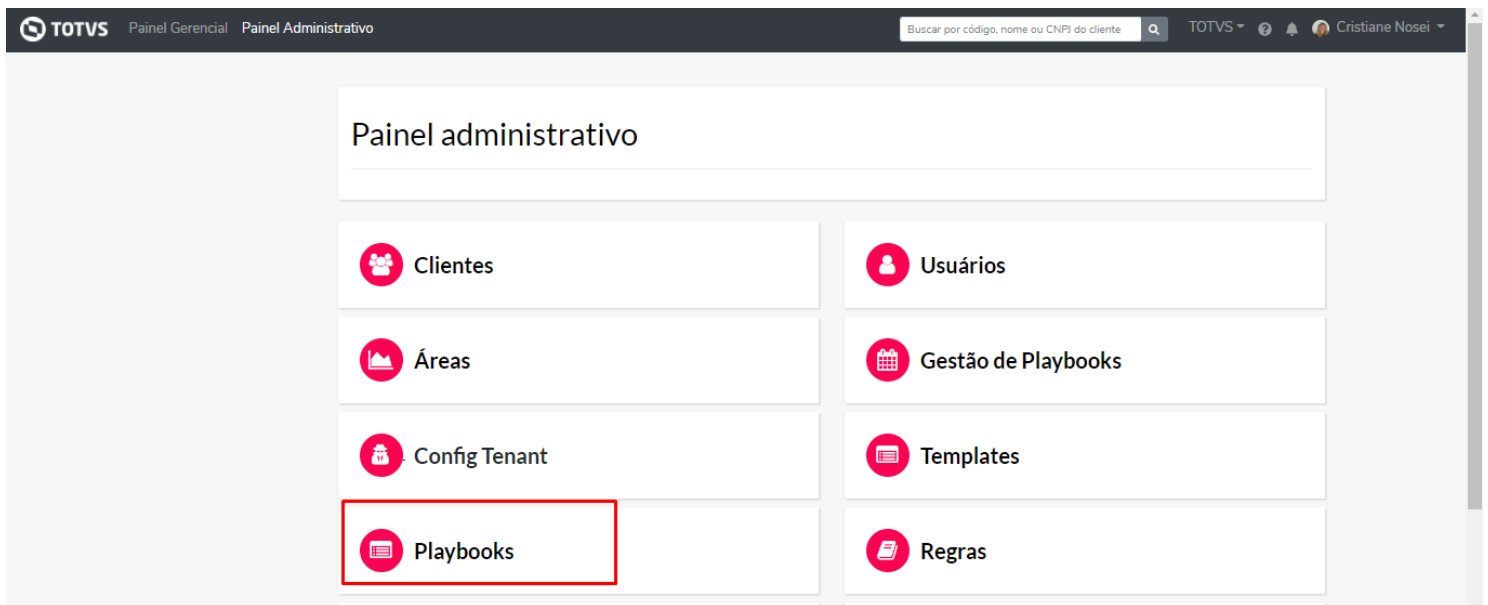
TOTVS Painel Gerencial Painel Administrativo

Buscar por código, nome ou CNPJ do cliente

TOTVS

Cristiane Nosei

Painel administrativo

Clientes

Usuários

Áreas

Gestão de Playbooks

Config Tenant

Templates

Playbooks

Regras